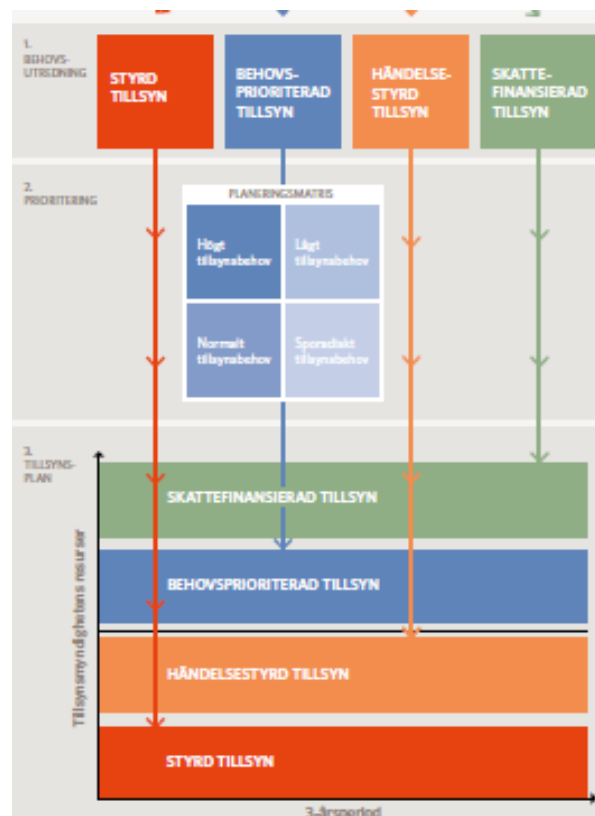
1.
BEHOVS-
UTREDNING

STYRD TILLSYN

BEHOVS-PRIORITERAD TILLSYN

HÄNDELSE-STYRD TILLSYN

SKATTE-FINANSIERAD TILLSYN

2.
PRIORITERING

PLANERINGSMATRIS

| Högt tillsynsbehov | Lågt tillsynsbehov |
|---|---|
| Normalt tillsynsbehov | Sporadiskt tillsynsbehov |

3.
TILLSYNS-
PLAN

Tillsynsmyndighetens resurser

SKATTEFINANSIERAD TILLSYN

BEHOVSPRIORITERAD TILLSYN

HÄNDELSESTYRD TILLSYN

STYRD TILLSYN

3-årsperiod